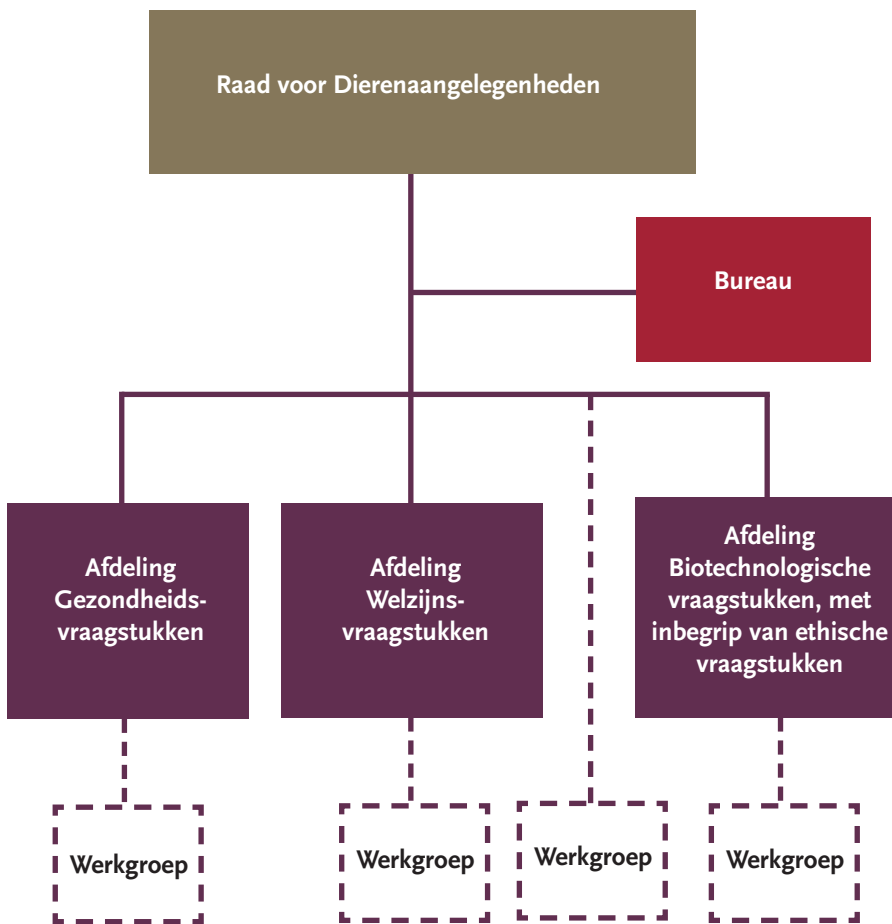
Raad voor Dierenaangelegenheden

Bureau

Afdeling Gezondheidsvraagstukken

Afdeling Welzijnsvraagstukken

Afdeling Biotechnologische vraagstukken, met inbegrip van ethische vraagstukken

Werkgroep

Werkgroep

Werkgroep

Werkgroep